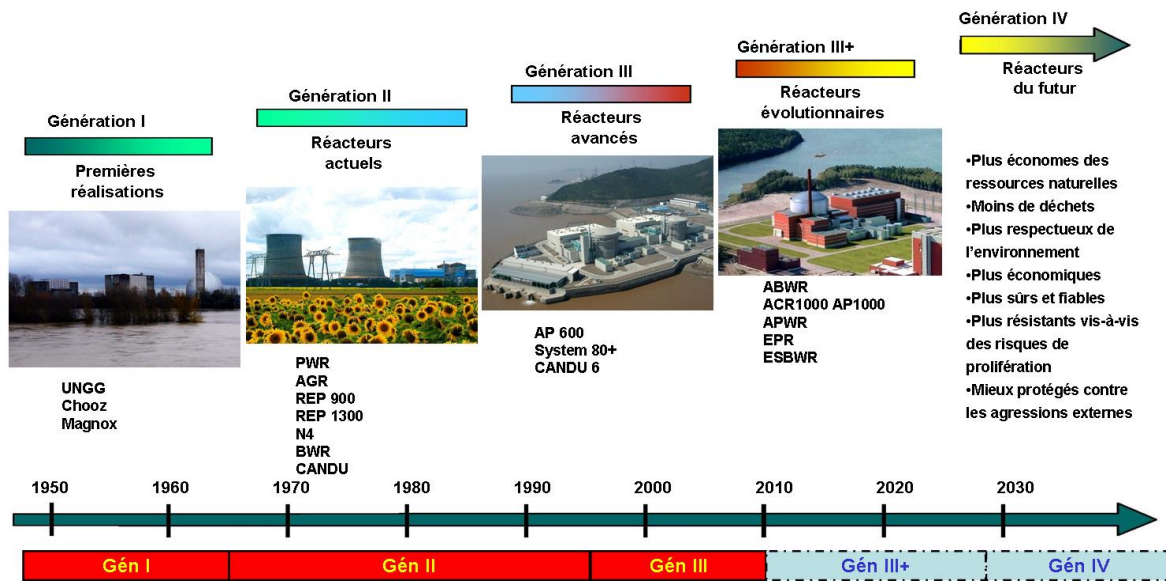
Génération I

Premières réalisations

UNGG
Chooz
Magnox

Génération II

Réacteurs actuels

PWR
AGR
REP 900
REP 1300
N4
BWR
CANDU

Génération III

Réacteurs avancés

AP 600
System 80+
CANDU 6

Génération III+

Réacteurs évolutionnaires

ABWR
ACR1000 AP1000
APWR
EPR
ESBWR

Génération IV

Réacteurs du futur

•Plus économes des ressources naturelles
•Moins de déchets
•Plus respectueux de l'environnement
•Plus économiques
•Plus sûrs et fiables
•Plus résistants vis-à-vis des risques de prolifération
•Mieux protégés contre les agressions externes

1950 1960 1970 1980 1990 2000 2010 2020 2030

Gén I | Gén II | Gén III | Gén III+ | Gén IV